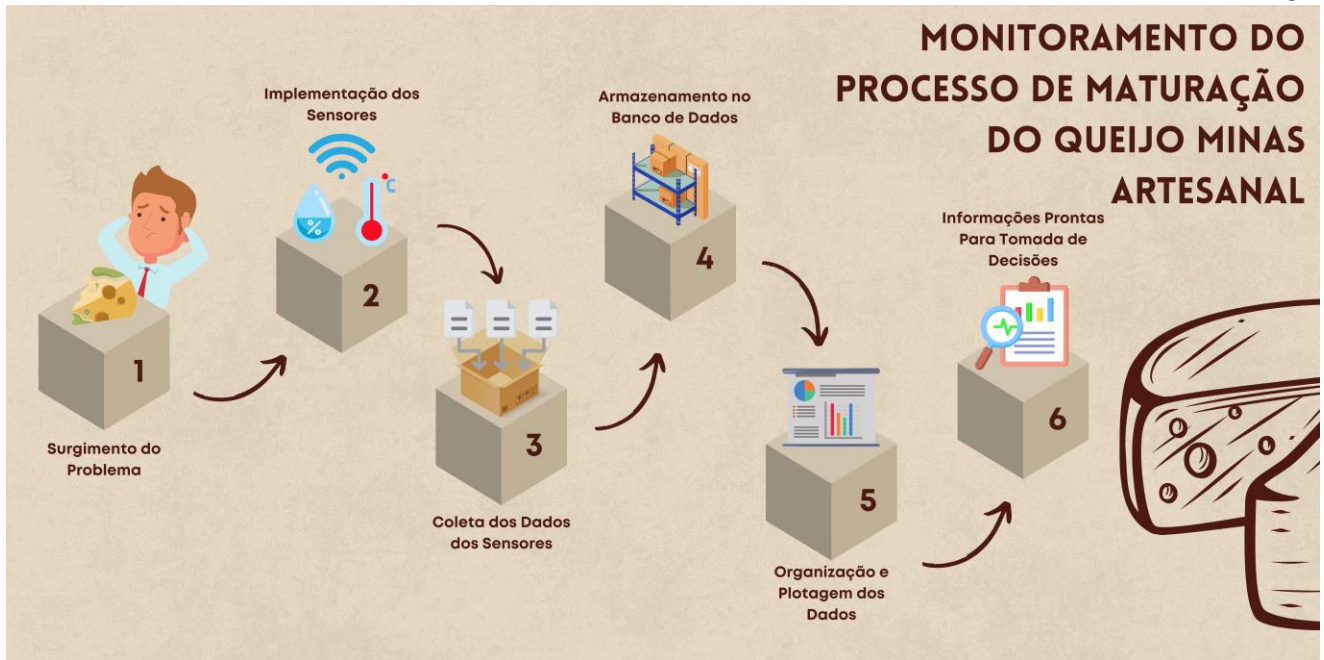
MONITORAMENTO DO PROCESSO DE MATURAÇÃO DO QUEIJO MINAS ARTESANAL

1
Surgimento do Problema

Implementação dos Sensores
%
°C
2

3
Coleta dos Dados dos Sensores

Armazenamento no Banco de Dados
4

5
Organização e Plotagem dos Dados

Informações Prontas Para Tomada de Decisões
6